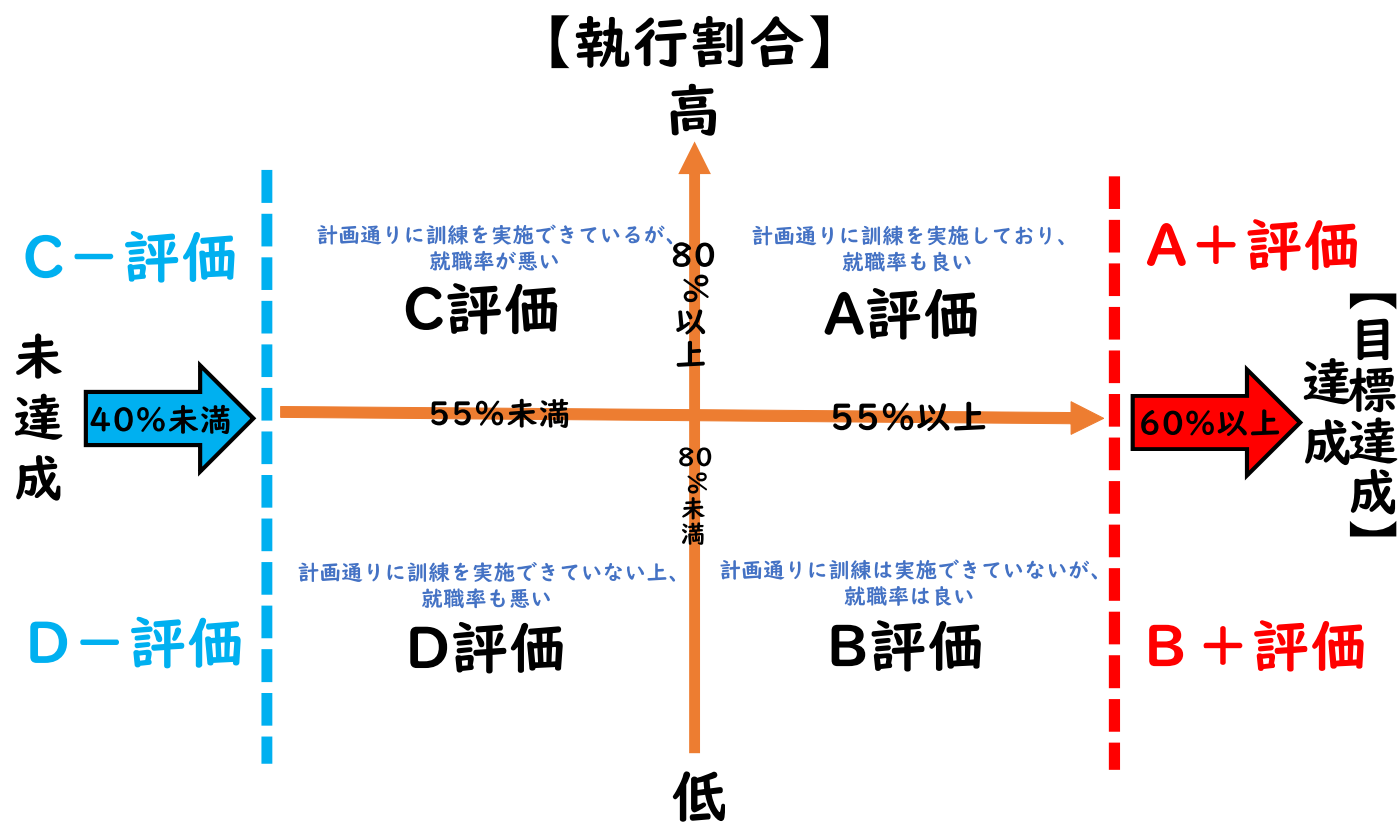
【執行割合】

高

C－評価

計画通りに訓練を実施できているが、就職率が悪い

C評価

80%以上

計画通りに訓練を実施しており、就職率も良い

A評価

A＋評価

未達成

40%未満

55%未満

55%以上

60%以上

【目標達成】

80%未満

計画通りに訓練を実施できていない上、就職率も悪い

D評価

D－評価

計画通りに訓練は実施できていないが、就職率は良い

B評価

B＋評価

低